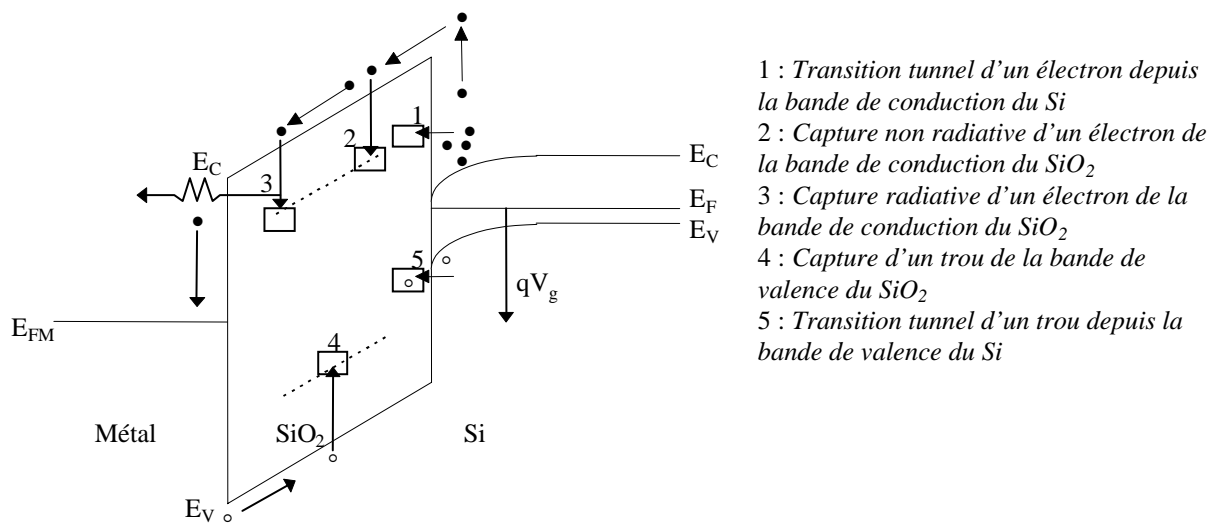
$E_C$

3

2

1

$E_C$

$E_F$

$E_V$

5

$qV_g$

$E_{FM}$

4

Métal

$SiO_2$

Si

$E_V$

1 : *Transition tunnel d'un électron depuis la bande de conduction du Si*
2 : *Capture non radiative d'un électron de la bande de conduction du $SiO_2$*
3 : *Capture radiative d'un électron de la bande de conduction du $SiO_2$*
4 : *Capture d'un trou de la bande de valence du $SiO_2$*
5 : *Transition tunnel d'un trou depuis la bande de valence du Si*